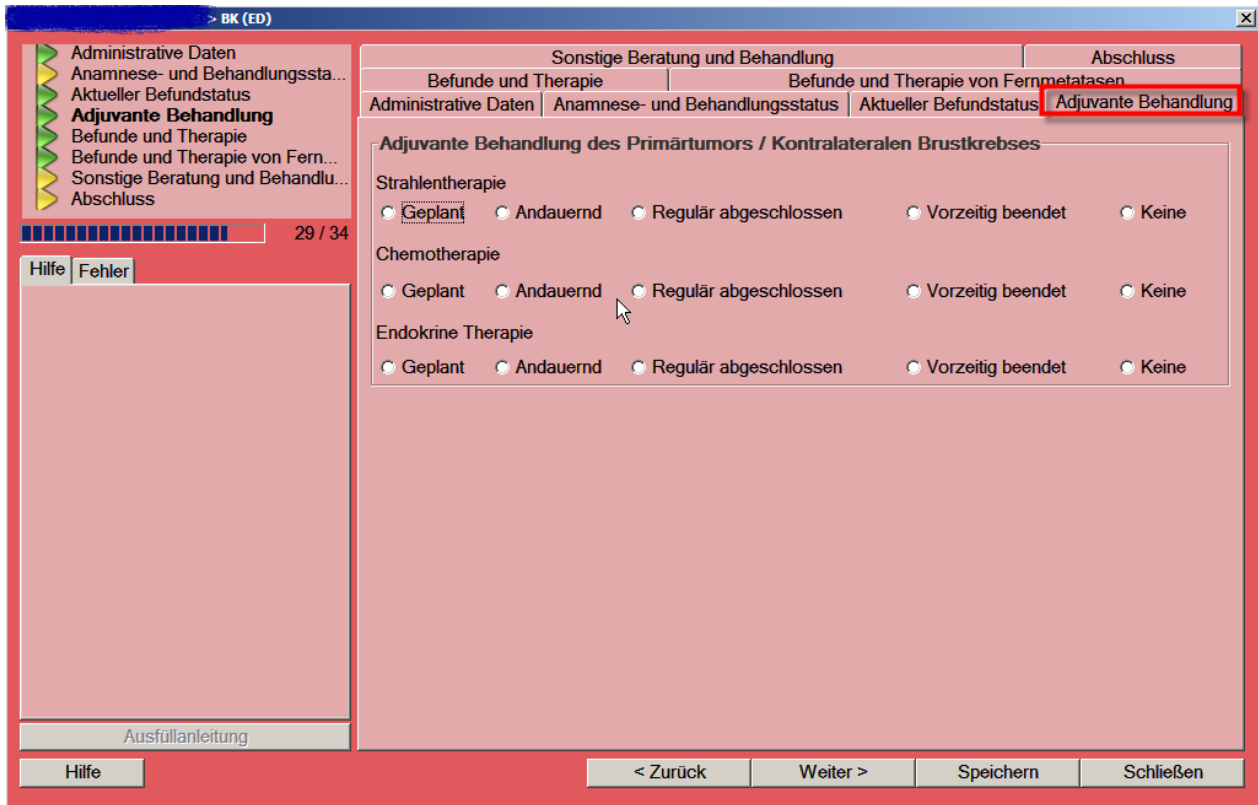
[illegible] > BK (ED)

Administrative Daten
Anamnese- und Behandlungssta...
Aktueller Befundstatus
Adjuvante Behandlung
Befunde und Therapie
Befunde und Therapie von Fern...
Sonstige Beratung und Behandlu...
Abschluss

29 / 34

Hilfe
Fehler

Ausfüllanleitung

Sonstige Beratung und Behandlung
Abschluss
Befunde und Therapie
Befunde und Therapie von Fernmetatasen
Administrative Daten
Anamnese- und Behandlungsstatus
Aktueller Befundstatus
Adjuvante Behandlung

Adjuvante Behandlung des Primärtumors / Kontralateralen Brustkrebses

Strahlentherapie
Geplant
Andauernd
Regulär abgeschlossen
Vorzeitig beendet
Keine

Chemotherapie
Geplant
Andauernd
Regulär abgeschlossen
Vorzeitig beendet
Keine

Endokrine Therapie
Geplant
Andauernd
Regulär abgeschlossen
Vorzeitig beendet
Keine

Hilfe
< Zurück
Weiter >
Speichern
Schließen